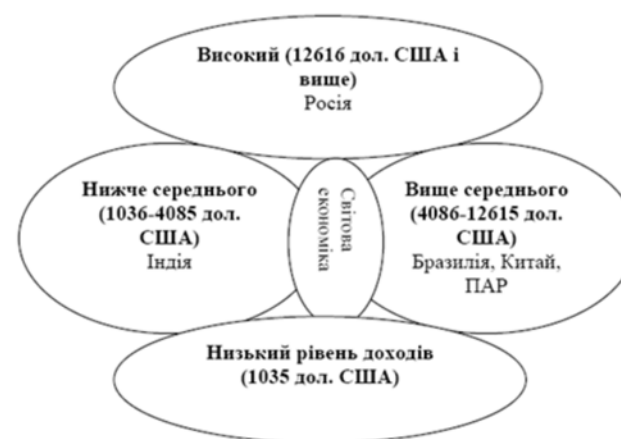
Високий (12616 дол. США і вище)
Росія

Нижче середнього (1036-4085 дол. США)
Індія

Світова економіка

Вище середнього (4086-12615 дол. США)
Бразилія, Китай, ПАР

Низький рівень доходів (1035 дол. США)